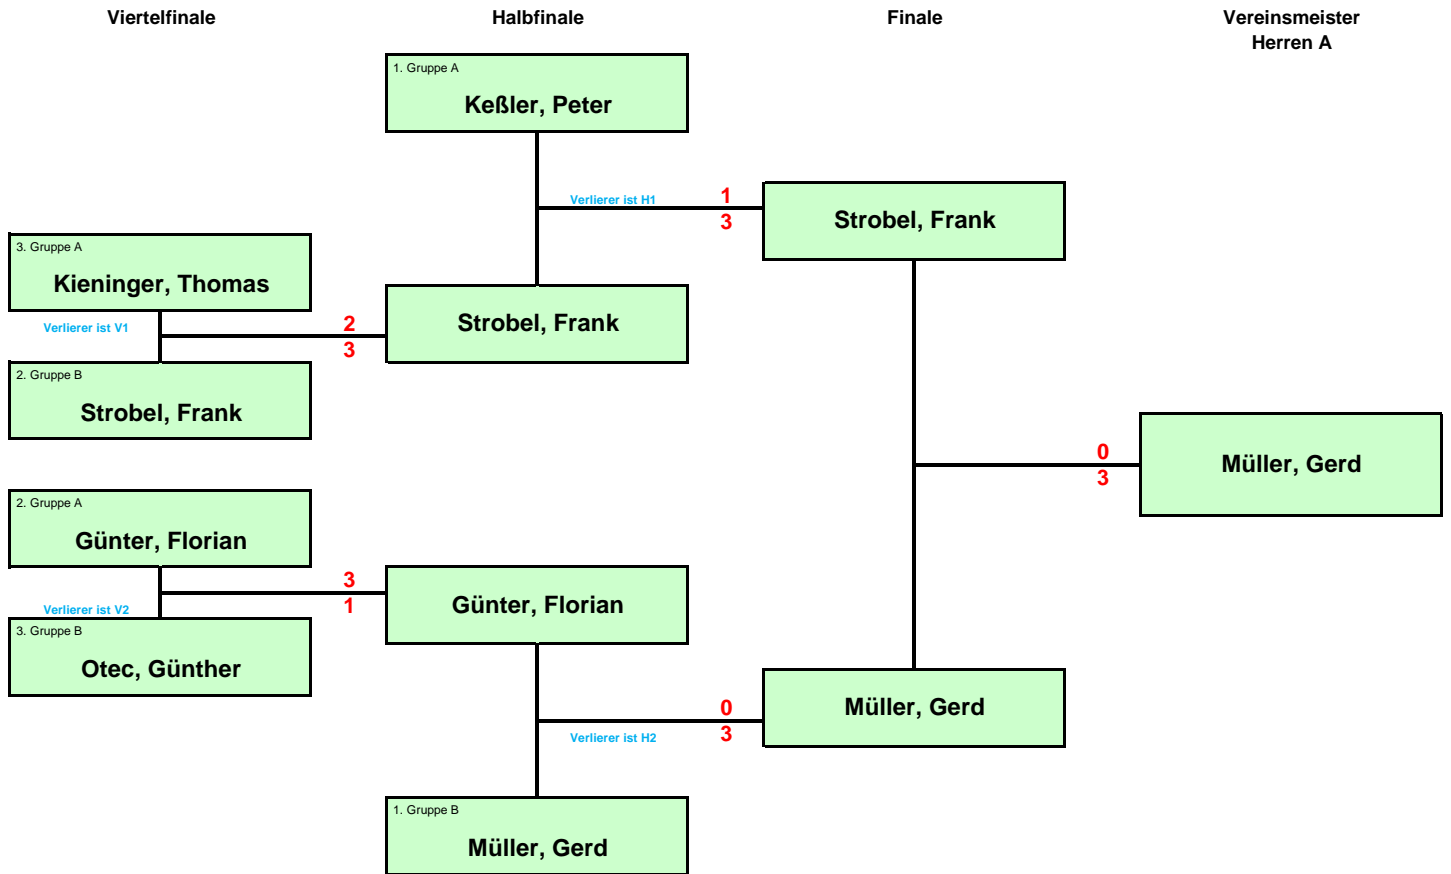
Viertelfinale

Halbfinale

Finale

Vereinsmeister Herren A

1. Gruppe A
Keßler, Peter

Verlierer ist H1
1
3

Strobel, Frank

3. Gruppe A
Kieninger, Thomas

Verlierer ist V1
2
3

Strobel, Frank

2. Gruppe B
Strobel, Frank

0
3

Müller, Gerd

2. Gruppe A
Günter, Florian

3
1
Verlierer ist V2

Günter, Florian

3. Gruppe B
Otec, Günther

0
3
Verlierer ist H2

Müller, Gerd

1. Gruppe B
Müller, Gerd